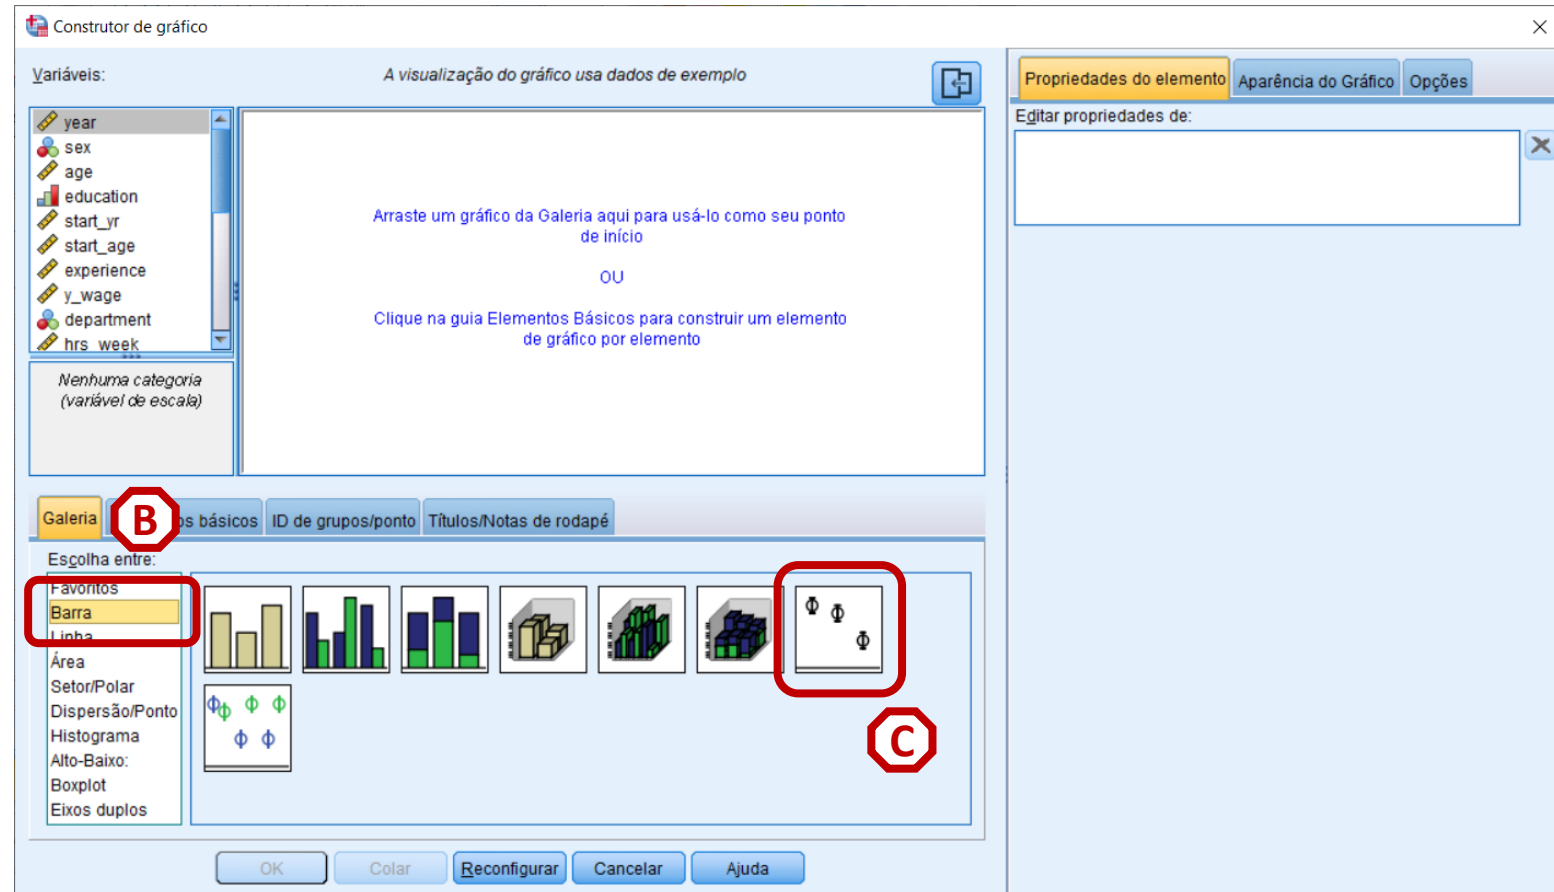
Construtor de gráfico

Variáveis:

A visualização do gráfico usa dados de exemplo

year
sex
age
education
start_yr
start_age
experience
y_wage
department
hrs_week

Nenhuma categoria (variável de escala)

Arraste um gráfico da Galeria aqui para usá-lo como seu ponto de início

OU

Clique na guia Elementos Básicos para construir um elemento de gráfico por elemento

Propriedades do elemento | Aparência do Gráfico | Opções

Editar propriedades de:

Galeria | B | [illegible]s básicos | ID de grupos/ponto | Títulos/Notas de rodapé

Escolha entre:

Favoritos
Barra
Linha
Área
Setor/Polar
Dispersão/Ponto
Histograma
Alto-Baixo:
Boxplot
Eixos duplos

C

OK | Colar | Reconfigurar | Cancelar | Ajuda